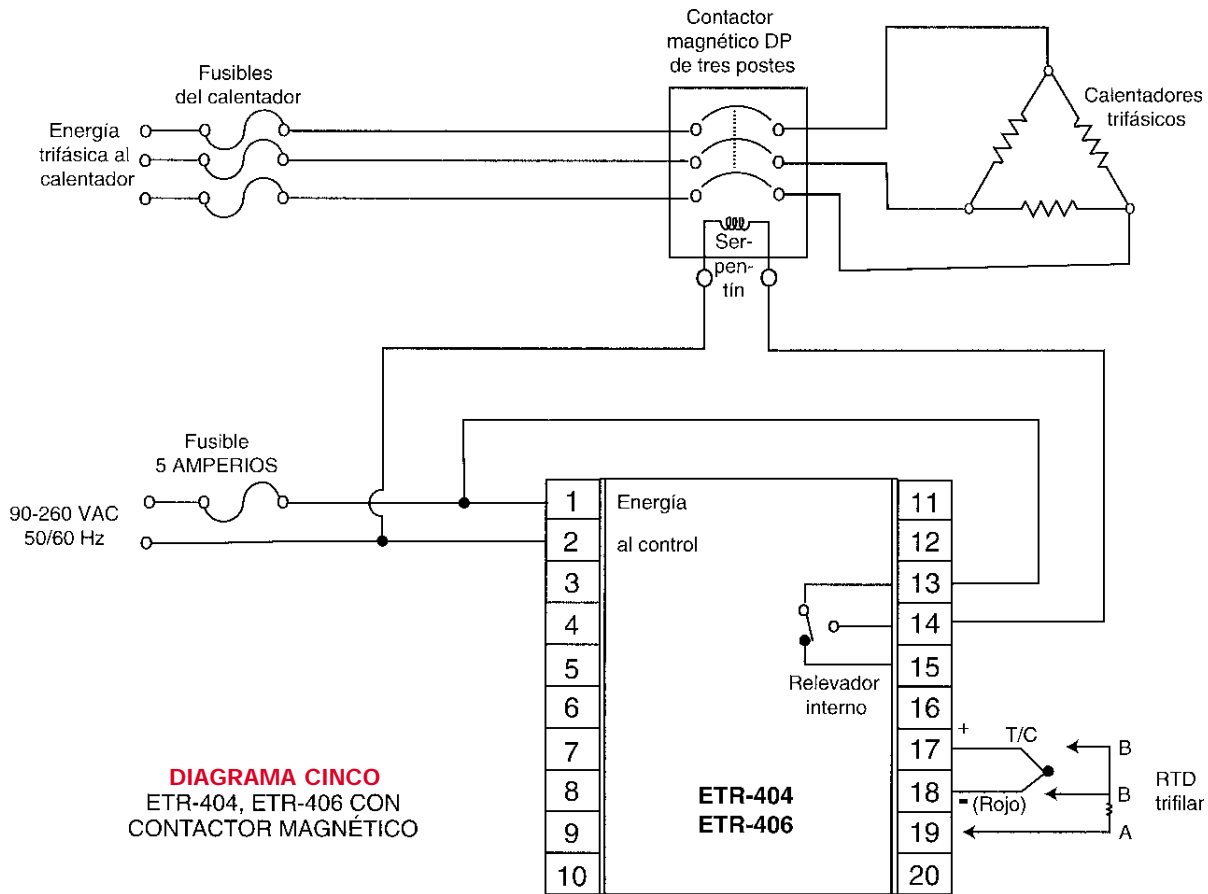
Contactor magnético DP de tres postes

Fusibles del calentador

Energía trifásica al calentador

Calentadores trifásicos

Ser-pen-tín

Fusible 5 AMPERIOS

90-260 VAC 50/60 Hz

1
2
3
4
5
6
7
8
9
10

Energía

al control

11
12
13
14
15
16
17
18
19
20

Relevador interno

+

T/C

- (Rojo)

B

B

A

RTD trifilar

DIAGRAMA CINCO
ETR-404, ETR-406 CON CONTACTOR MAGNÉTICO

ETR-404
ETR-406